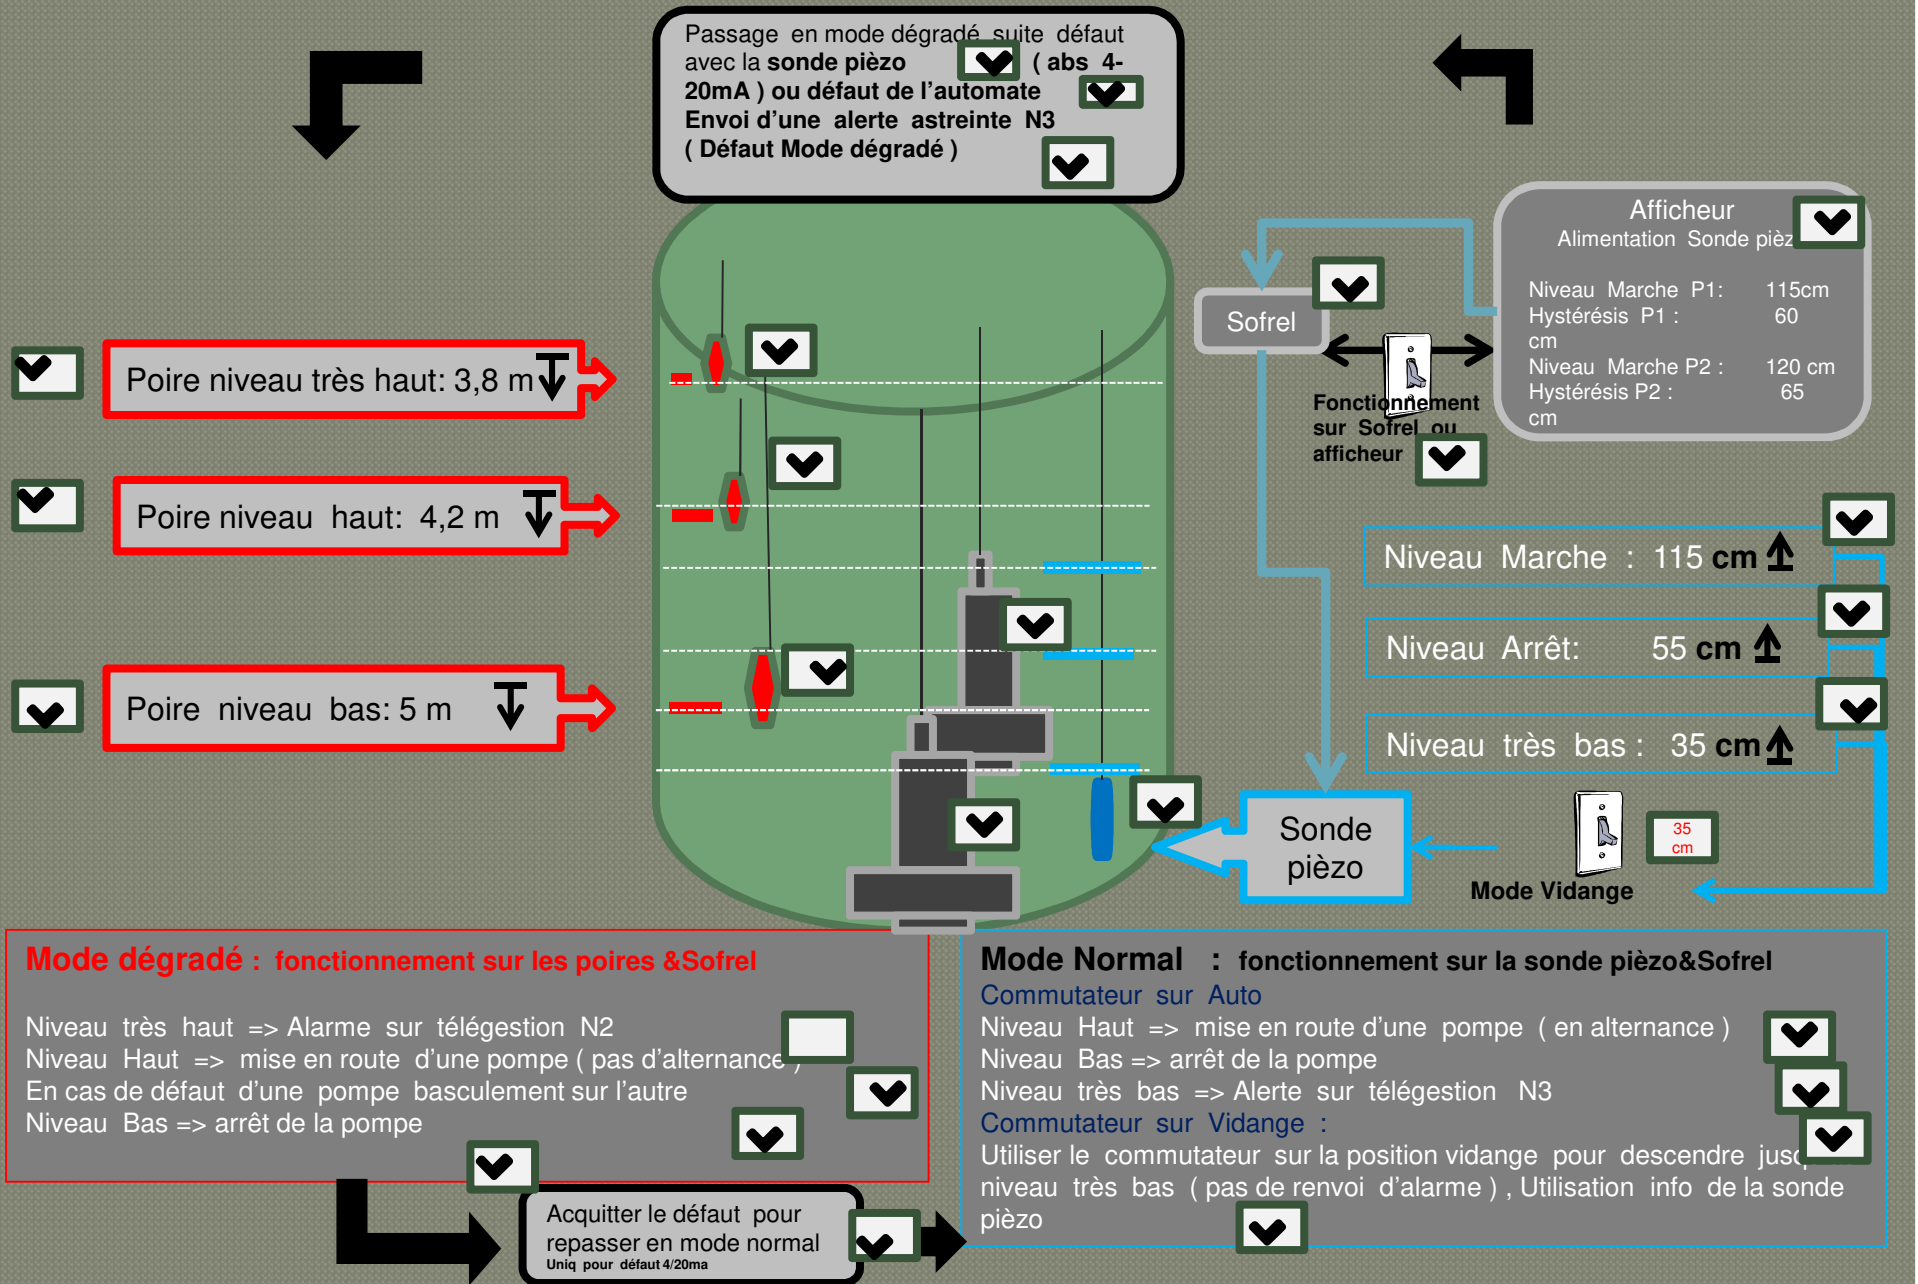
Passage en mode dégradé suite défaut avec la sonde pièzo ( abs 4-20mA ) ou défaut de l'automate
Envoi d'une alerte astreinte N3
( Défaut Mode dégradé )

Afficheur
Alimentation Sonde pièz

Niveau Marche P1: 115cm
Hystérésis P1 : 60 cm
Niveau Marche P2 : 120 cm
Hystérésis P2 : 65 cm

Sofrel

Fonctionnement sur Sofrel ou afficheur

Poire niveau très haut: 3,8 m

Poire niveau haut: 4,2 m

Poire niveau bas: 5 m

Niveau Marche : 115 cm

Niveau Arrêt: 55 cm

Niveau très bas : 35 cm

Sonde pièzo

35 cm

Mode Vidange

Mode dégradé : fonctionnement sur les poires &Sofrel

Niveau très haut => Alarme sur télégestion N2
Niveau Haut => mise en route d'une pompe ( pas d'alternance )
En cas de défaut d'une pompe basculement sur l'autre
Niveau Bas => arrêt de la pompe

Acquitter le défaut pour repasser en mode normal
Uniq pour défaut 4/20ma

Mode Normal : fonctionnement sur la sonde pièzo&Sofrel
Commutateur sur Auto
Niveau Haut => mise en route d'une pompe ( en alternance )
Niveau Bas => arrêt de la pompe
Niveau très bas => Alerte sur télégestion N3
Commutateur sur Vidange :
Utiliser le commutateur sur la position vidange pour descendre jusq niveau très bas ( pas de renvoi d'alarme ) , Utilisation info de la sonde pièzo